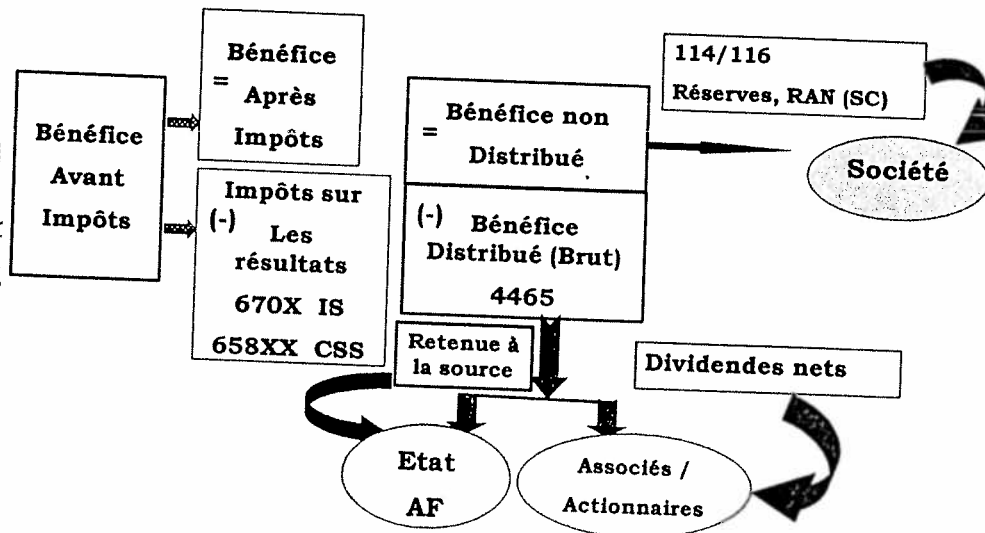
Bénéfice Avant Impôts

= Bénéfice Après Impôts

(-) Impôts sur Les résultats
670X IS
658XX CSS

= Bénéfice non Distribué

(-) Bénéfice Distribué (Brut)
4465

114/116
Réserves, RAN (SC)

Société

Retenue à la source

Dividendes nets

Etat
AF

Associés / Actionnaires